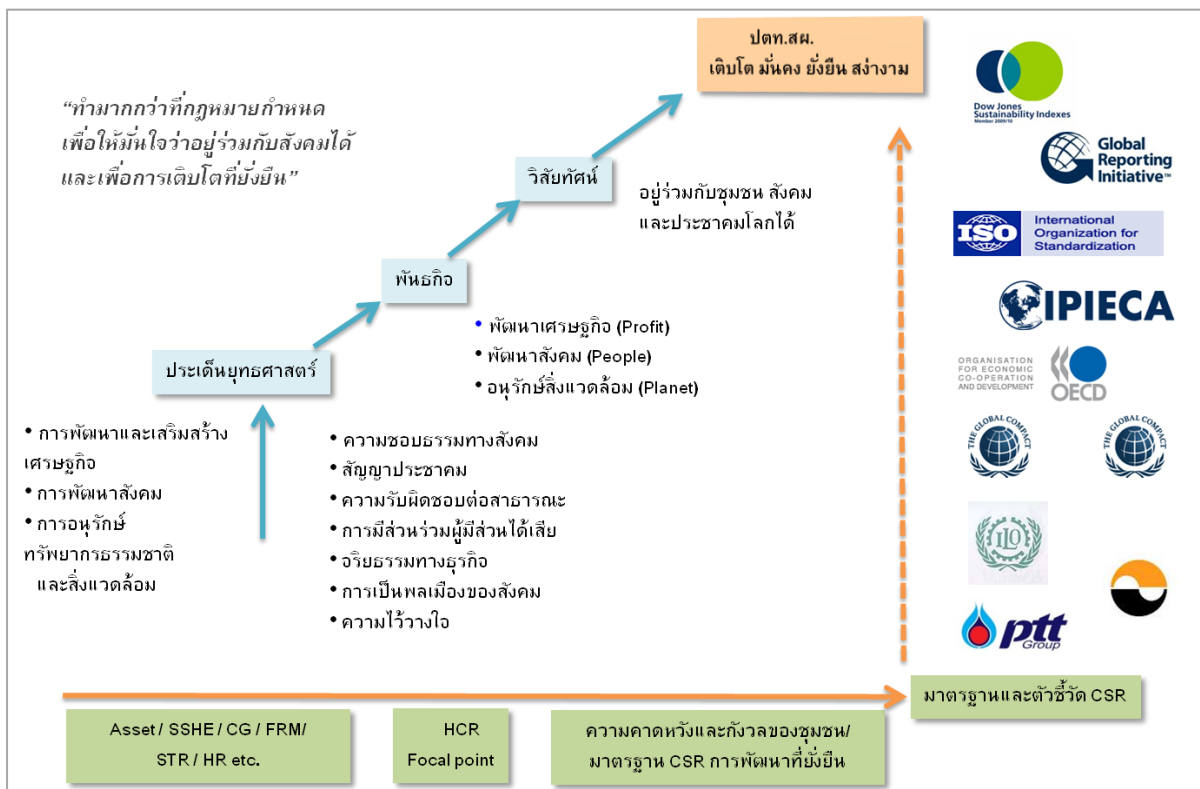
ปตท.สผ.
เติบโต มั่นคง ยั่งยืน สง่างาม

"ทำมากกว่าที่กฎหมายกำหนด
เพื่อให้มั่นใจว่าอยู่ร่วมกับสังคมได้
และเพื่อการเติบโตที่ยั่งยืน"

วิสัยทัศน์

อยู่ร่วมกับชุมชน สังคม
และประชาคมโลกได้

พันธกิจ

• พัฒนาเศรษฐกิจ (Profit)
• พัฒนาสังคม (People)
• อนุรักษ์สิ่งแวดล้อม (Planet)

ประเด็นยุทธศาสตร์

• การพัฒนาและเสริมสร้างเศรษฐกิจ
• การพัฒนาสังคม
• การอนุรักษ์ทรัพยากรธรรมชาติ และสิ่งแวดล้อม

• ความชอบธรรมทางสังคม
• สัญญาประชาคม
• ความรับผิดชอบต่อสาธารณะ
• การมีส่วนร่วมผู้มีส่วนได้เสีย
• จริยธรรมทางธุรกิจ
• การเป็นพลเมืองของสังคม
• ความไว้วางใจ

Dow Jones Sustainability Indexes Member 2009/10

Global Reporting Initiative™

ISO International Organization for Standardization

IPIECA

ORGANISATION FOR ECONOMIC CO-OPERATION AND DEVELOPMENT OECD

THE GLOBAL COMPACT

THE GLOBAL COMPACT

ILO

ptt Group

มาตรฐานและตัวชี้วัด CSR

Asset / SSHE / CG / FRM/ STR / HR etc.

HCR Focal point

ความคาดหวังและกังวลของชุมชน/ มาตรฐาน CSR การพัฒนาที่ยั่งยืน